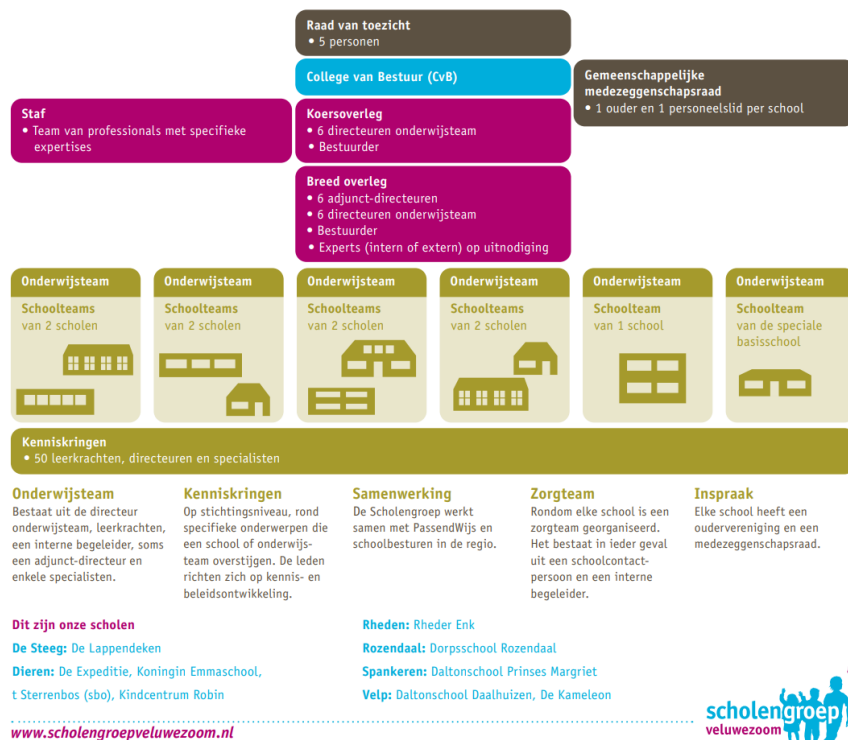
Raad van toezicht
• 5 personen

College van Bestuur (CvB)

Gemeenschappelijke medezeggenschapsraad
• 1 ouder en 1 personeelslid per school

Staf
• Team van professionals met specifieke expertises

Koersoverleg
• 6 directeuren onderwijsteam
• Bestuurder

Breed overleg
• 6 adjunct-directeuren
• 6 directeuren onderwijsteam
• Bestuurder
• Experts (intern of extern) op uitnodiging

Onderwijsteam
Schoolteams van 2 scholen

Onderwijsteam
Schoolteams van 2 scholen

Onderwijsteam
Schoolteams van 2 scholen

Onderwijsteam
Schoolteams van 2 scholen

Onderwijsteam
Schoolteam van 1 school

Onderwijsteam
Schoolteam van de speciale basisschool

Kenniskringen
• 50 leerkrachten, directeuren en specialisten

Onderwijsteam
Bestaat uit de directeur onderwijsteam, leerkrachten, een interne begeleider, soms een adjunct-directeur en enkele specialisten.

Kenniskringen
Op stichtingsniveau, rond specifieke onderwerpen die een school of onderwijsteam overstijgen. De leden richten zich op kennis- en beleidsontwikkeling.

Samenwerking
De Scholengroep werkt samen met PassendWijs en schoolbesturen in de regio.

Zorgteam
Rondom elke school is een zorgteam georganiseerd. Het bestaat in ieder geval uit een schoolcontactpersoon en een interne begeleider.

Inspraak
Elke school heeft een oudervereniging en een medezeggenschapsraad.

Dit zijn onze scholen
De Steeg: De Lappendeken
Dieren: De Expeditie, Koningin Emmaschool, t Sterrenbos (sbo), Kindcentrum Robin

Rheden: Rheder Enk
Rozendaal: Dorpsschool Rozendaal
Spankeren: Daltonschool Prinses Margriet
Velp: Daltonschool Daalhuizen, De Kameleon

www.scholengroepveluwezoom.nl

scholengroep veluwezoom